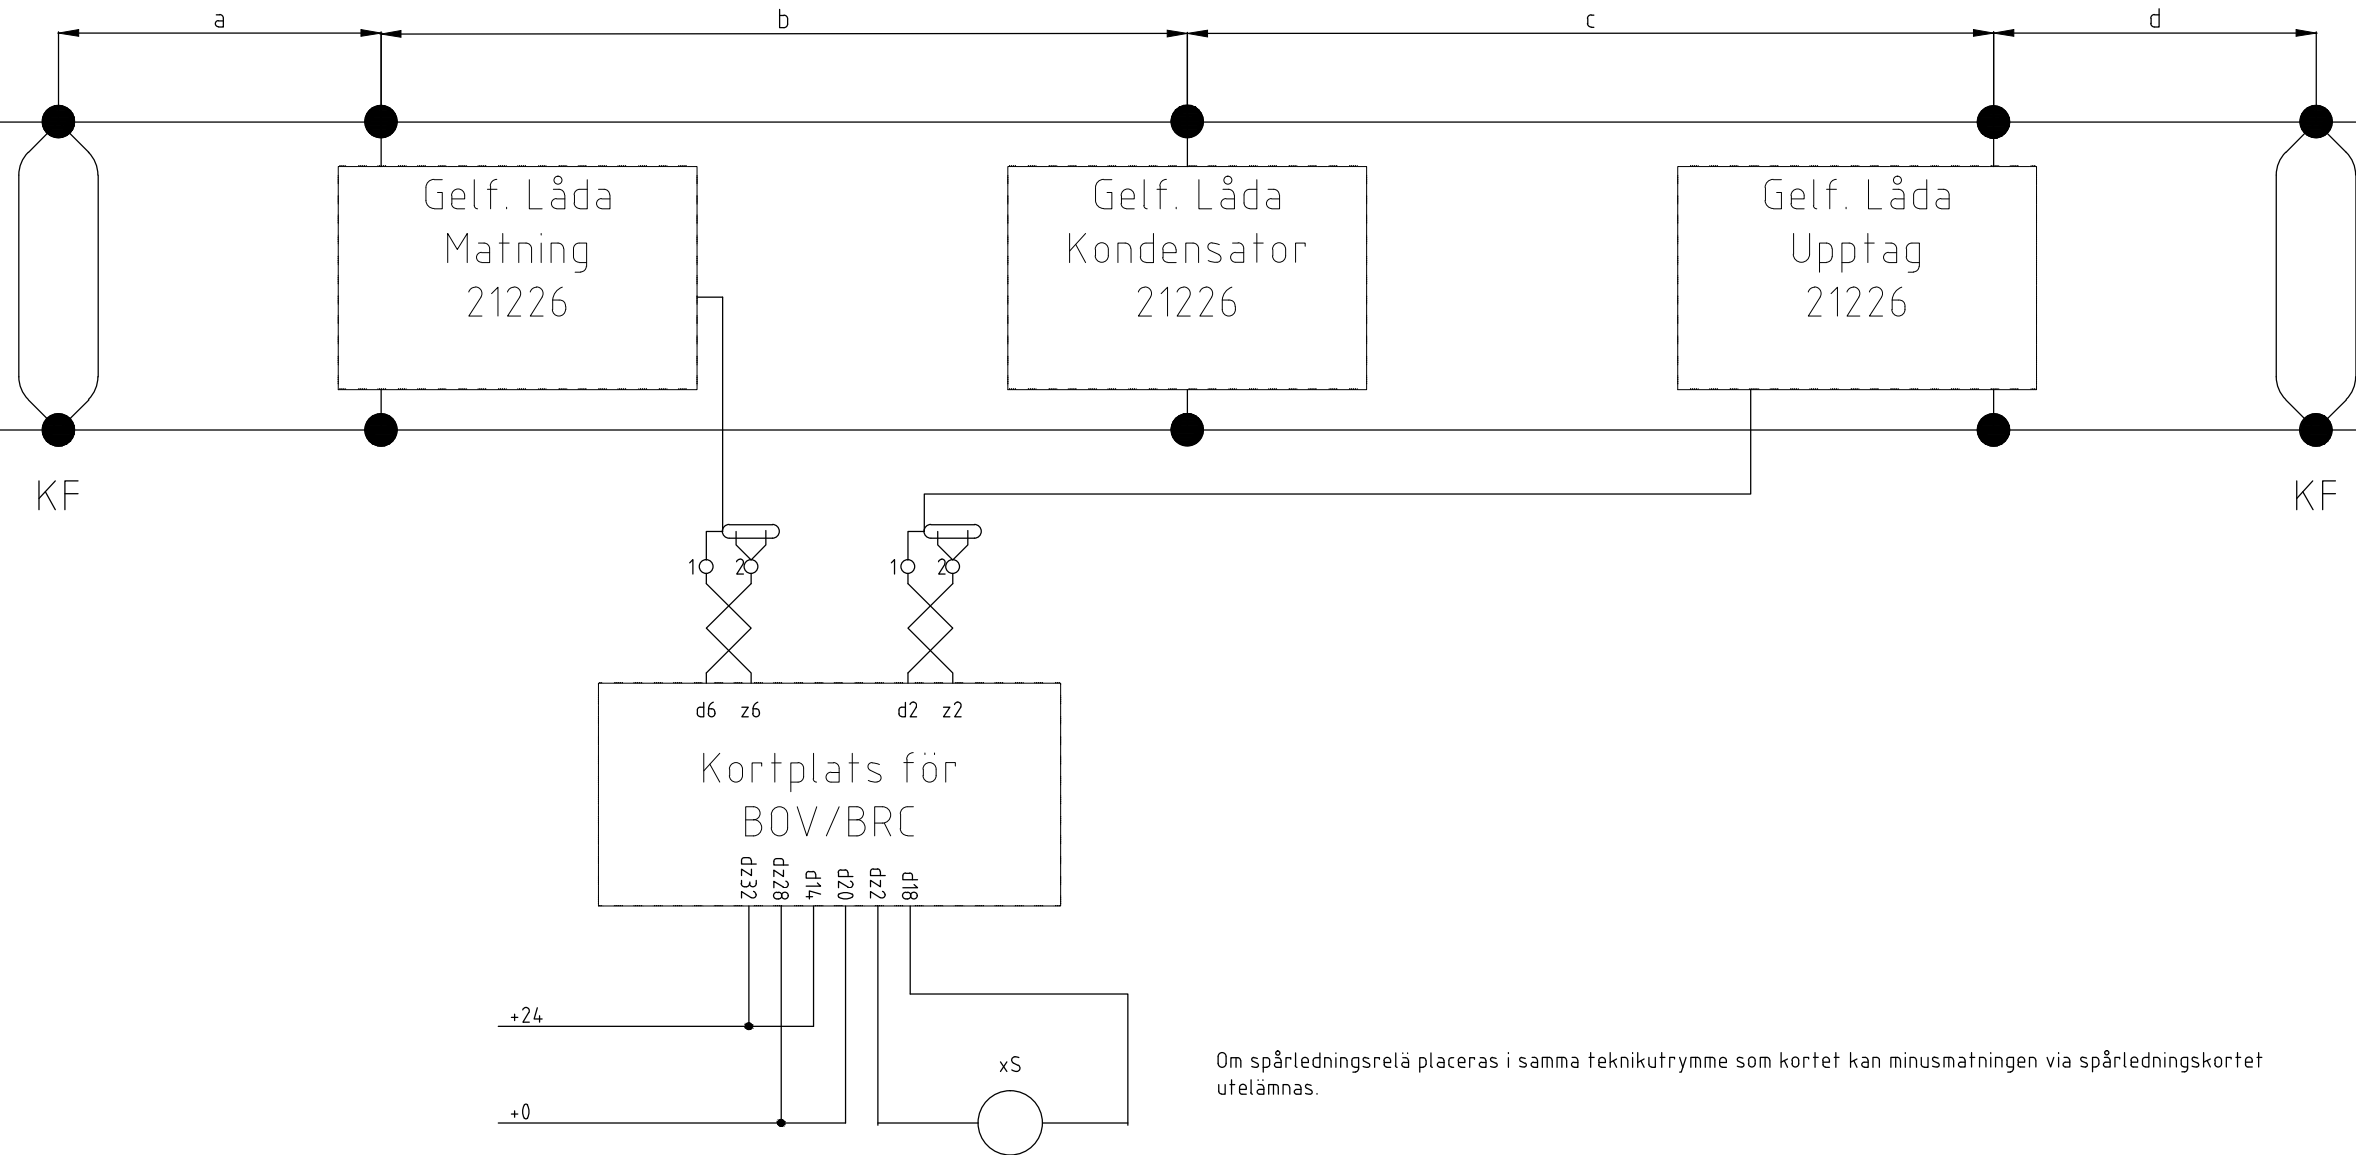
a b c d

Gelf. Låda Matning 21226

Gelf. Låda Kondensator 21226

Gelf. Låda Upptag 21226

KF

KF

1 2

1 2

d6 z6

d2 z2

Kortplats för BOV/BRC

dz32 dz28 d14 d20 dz2 d18

+24

+0

xS

Om spårledningsrelä placeras i samma teknikutrymme som kortet kan minusmatningen via spårledningskortet utelämnas.